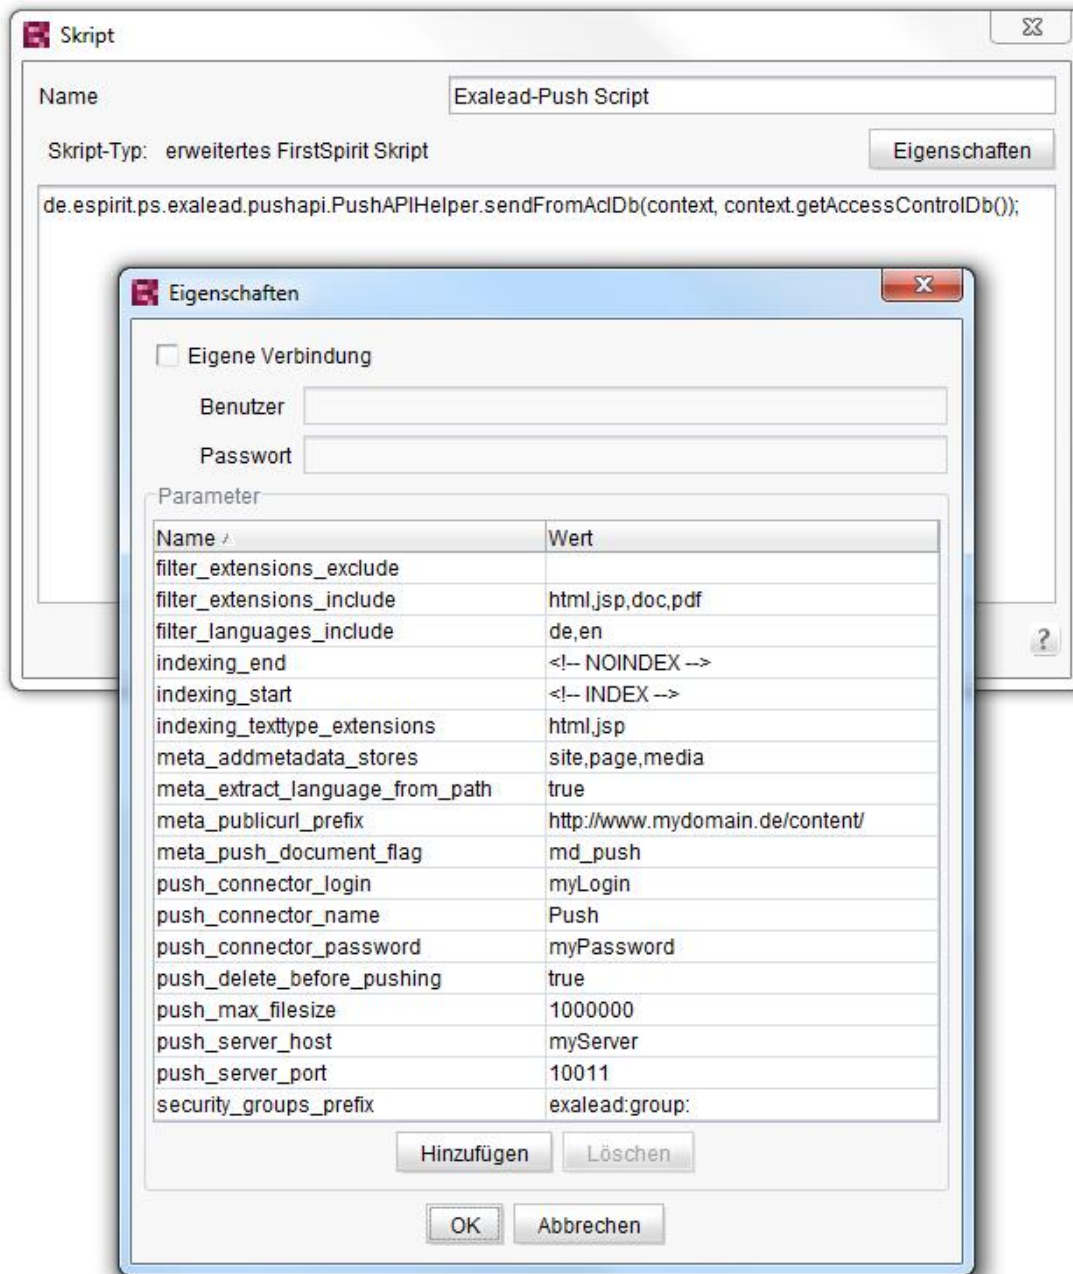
Skript

Name Exalead-Push Script

Skript-Typ: erweitertes FirstSpirit Skript Eigenschaften

de.espirit.ps.exalead.pushapi.PushAPIHelper.sendFromAclDb(context, context.getAccessControlDb());

?

Eigenschaften

Eigene Verbindung

Benutzer

Passwort

Parameter

| Name | Wert |
|---|---|
| filter_extensions_exclude | |
| filter_extensions_include | html,jsp,doc,pdf |
| filter_languages_include | de,en |
| indexing_end | <!-- NOINDEX --> |
| indexing_start | <!-- INDEX --> |
| indexing_texttype_extensions | html,jsp |
| meta_addmetadata_stores | site,page,media |
| meta_extract_language_from_path | true |
| meta_publicurl_prefix | http://www.mydomain.de/content/ |
| meta_push_document_flag | md_push |
| push_connector_login | myLogin |
| push_connector_name | Push |
| push_connector_password | myPassword |
| push_delete_before_pushing | true |
| push_max_filesize | 1000000 |
| push_server_host | myServer |
| push_server_port | 10011 |
| security_groups_prefix | exalead:group: |

Hinzufügen Löschen

OK Abbrechen